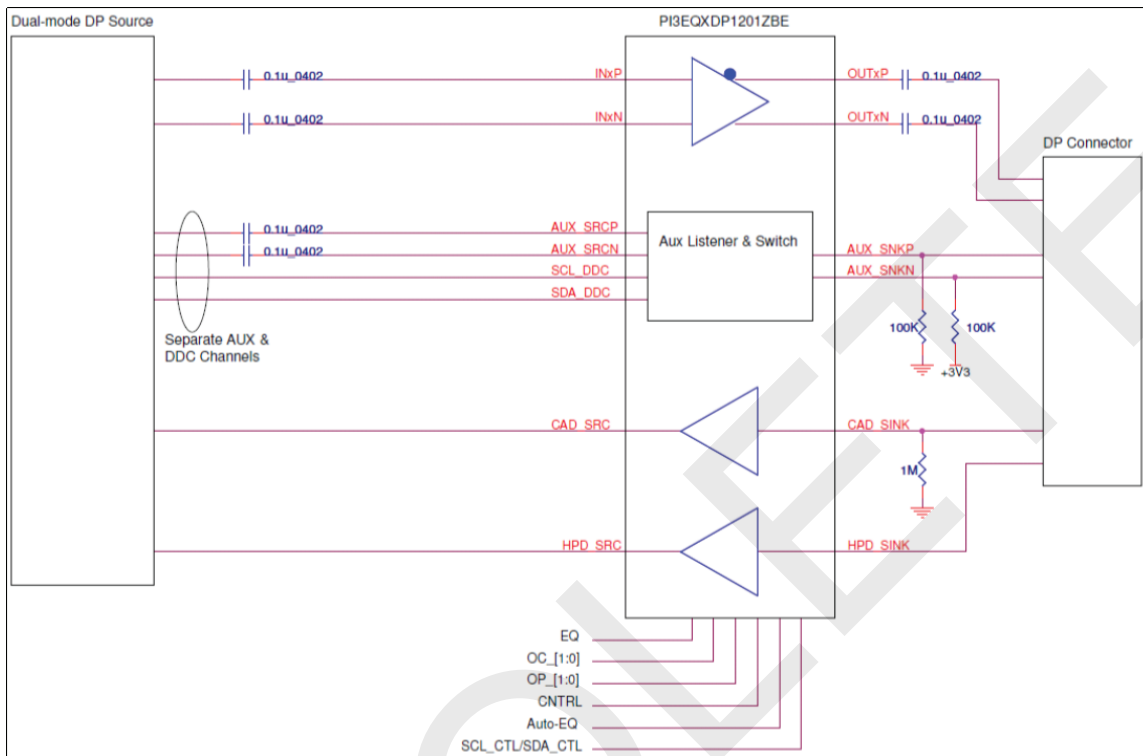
Dual-mode DP Source

PI3EQXDP1201ZBE

0.1u_0402
INxP
OUTxP
0.1u_0402

0.1u_0402
INxN
OUTxN
0.1u_0402

DP Connector

0.1u_0402
AUX_SRCP
0.1u_0402
AUX_SRCN
SCL_DDC
SDA_DDC

Aux Listener & Switch

AUX_SNKP
AUX_SNKN

100K
100K
+3V3

Separate AUX & DDC Channels

CAD_SRC
CAD_SINK

1M

HPD_SRC
HPD_SINK

EQ
OC_[1:0]
OP_[1:0]
CNTRL
Auto-EQ
SCL_CTL/SDA_CTL